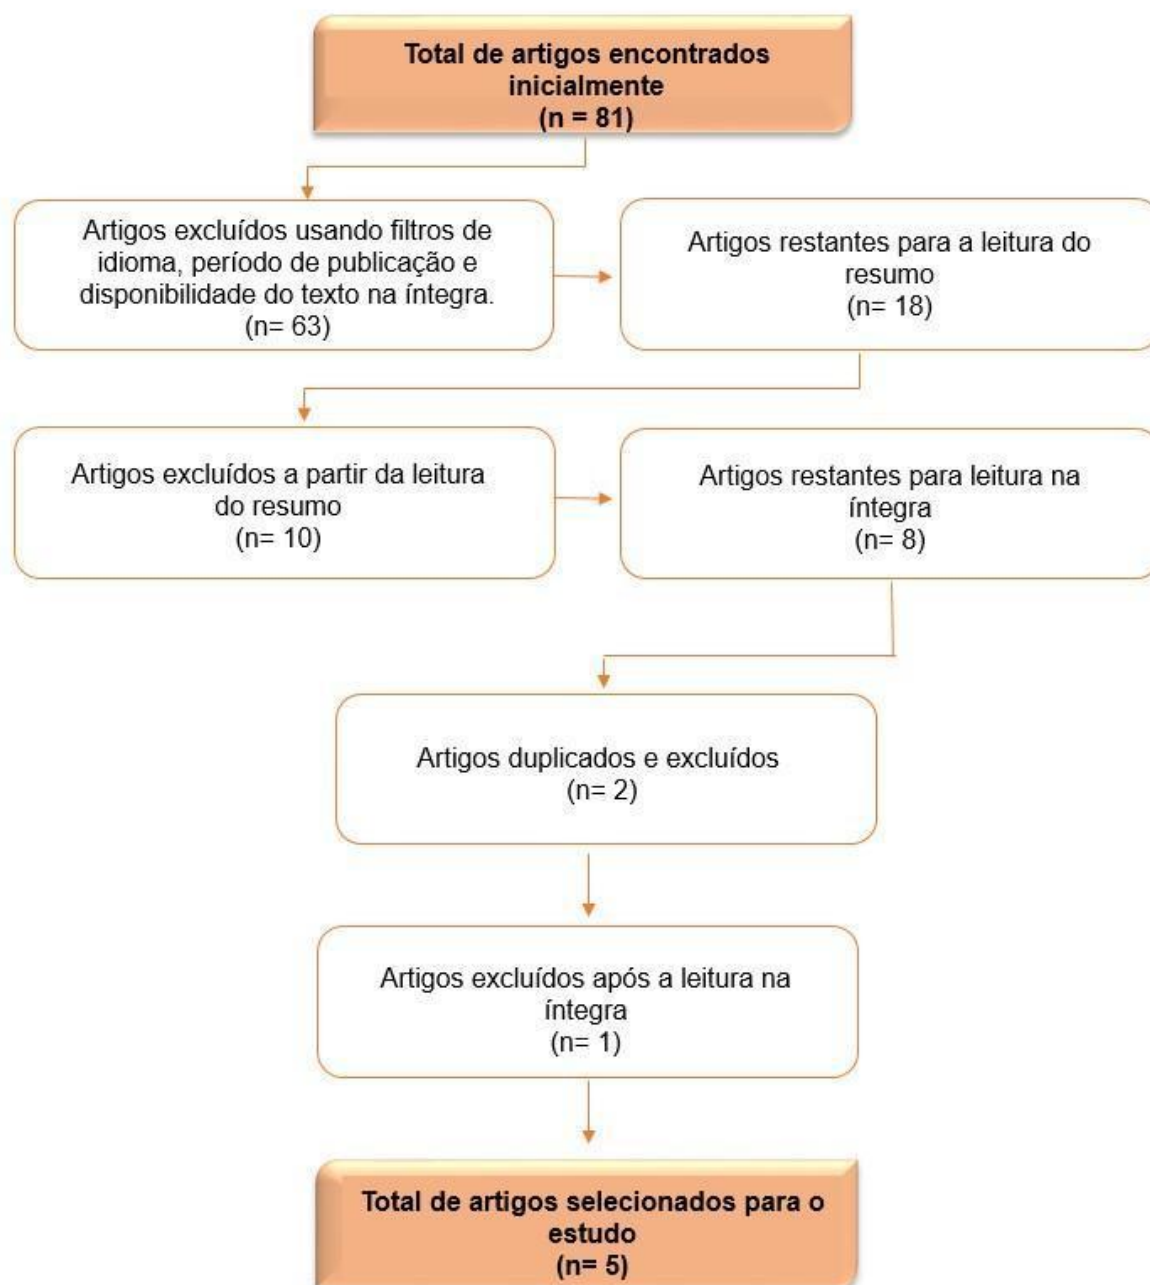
Total de artigos encontrados inicialmente
(n = 81)

Artigos excluídos usando filtros de idioma, período de publicação e disponibilidade do texto na íntegra.
(n= 63)

Artigos restantes para a leitura do resumo
(n= 18)

Artigos excluídos a partir da leitura do resumo
(n= 10)

Artigos restantes para leitura na íntegra
(n= 8)

Artigos duplicados e excluídos
(n= 2)

Artigos excluídos após a leitura na íntegra
(n= 1)

Total de artigos selecionados para o estudo
(n= 5)